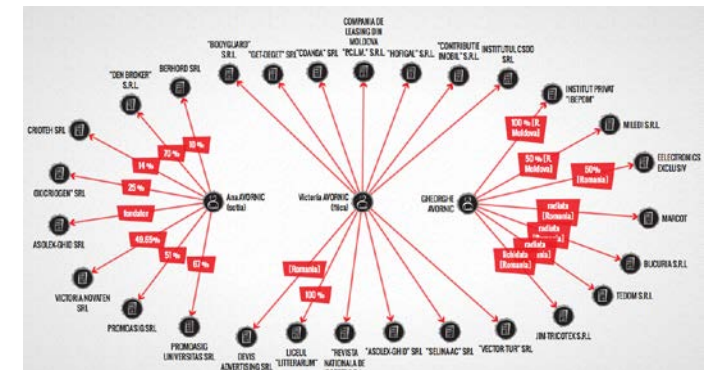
"BIODYGUARD" S.R.L.

"GET-DEGIT" SRL

"COANDA" SRL

COMPANIA DE LEASING DIN MOLDOVA "P.C.L.M." S.R.L.

"HOFIGAL" S.R.L.

"CONTRIBUTE IMOBIL" S.R.L.

INSTITUTUL CSDD SRL

BERHORD SRL

"DEN BROKER" S.R.L.

CRIOTEH SRL

OXICRIOGEN" SRL

ASOLEX-OHIO SRL

VICTORIA NOVITEN SRL

PROMOASIG SRL

PROMOASIG UNIVERSITAS SRL

10 %

70 %

14 %

25 %

fondator

49,65%

51 %

67 %

Ana AVORNIC (fiica)

Victoria AVORNIC (fiica)

GHEORGHE AVORNIC

INSTITUT PRIVAT "IBEPOM"

MILEDI S.R.L.

ELECTRONICS EXCLUSIV

MARCOT

BUCURIA S.R.L.

TEKOM S.R.L.

JIM-TRICOTEX S.R.L.

100 % (R. Moldova)

50 % (R. Moldova)

50% (Romania)

radiata (Romania)

radiata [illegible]

radiata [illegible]

lichidata (Romania)

(Romania)

100 %

DEVIS ADVERTISING SRL

LICEUL "LITTERARUM"

"REVISTA NATIONALA DE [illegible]

"ASOLEX-OHIO" SRL

"SELINA-AC" SRL

"VECTOR TUR" SRL